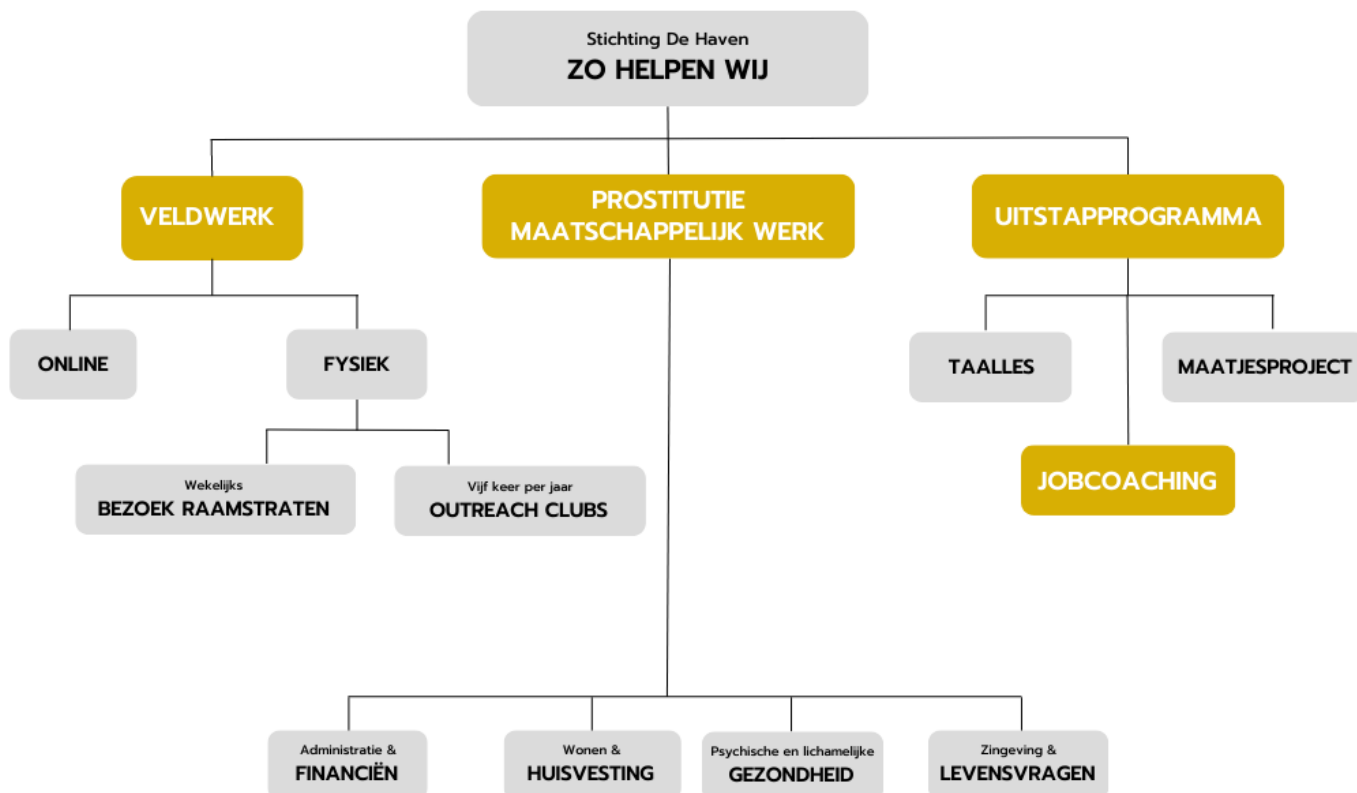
Stichting De Haven
ZO HELPEN WIJ

VELDWERK

ONLINE

FYSIEK

Wekelijks
BEZOEK RAAMSTRATEN

Vijf keer per jaar
OUTREACH CLUBS

PROSTITUTIE MAATSCHAPPELIJK WERK

Administratie &
FINANCIËN

Wonen &
HUISVESTING

Psychische en lichamelijke
GEZONDHEID

Zingeving &
LEVENSVRAGEN

UITSTAPPROGRAMMA

TAALLES

MAATJESPROJECT

JOBCOACHING